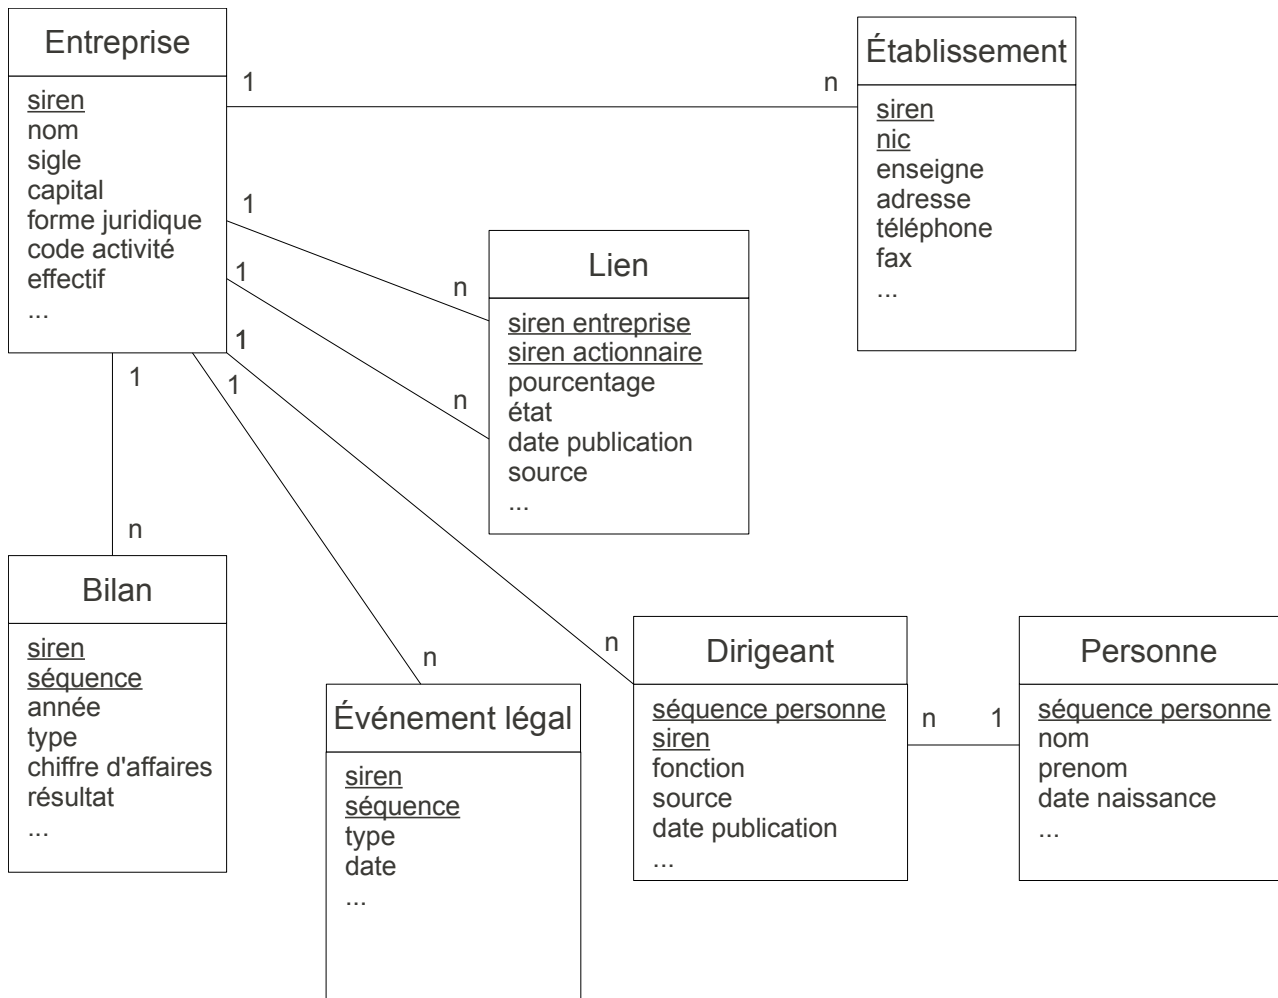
Entreprise

siren
nom
sigle
capital
forme juridique
code activité
effectif
...

1

n

Établissement

siren
nic
enseigne
adresse
téléphone
fax
...

1

n

1

n

Lien

siren entreprise
siren actionnaire
pourcentage
état
date publication
source
...

1

1

1

n

Bilan

siren
séquence
année
type
chiffre d'affaires
résultat
...

n

Événement légal

siren
séquence
type
date
...

n

Dirigeant

séquence personne
siren
fonction
source
date publication
...

n

1

Personne

séquence personne
nom
prenom
date naissance
...